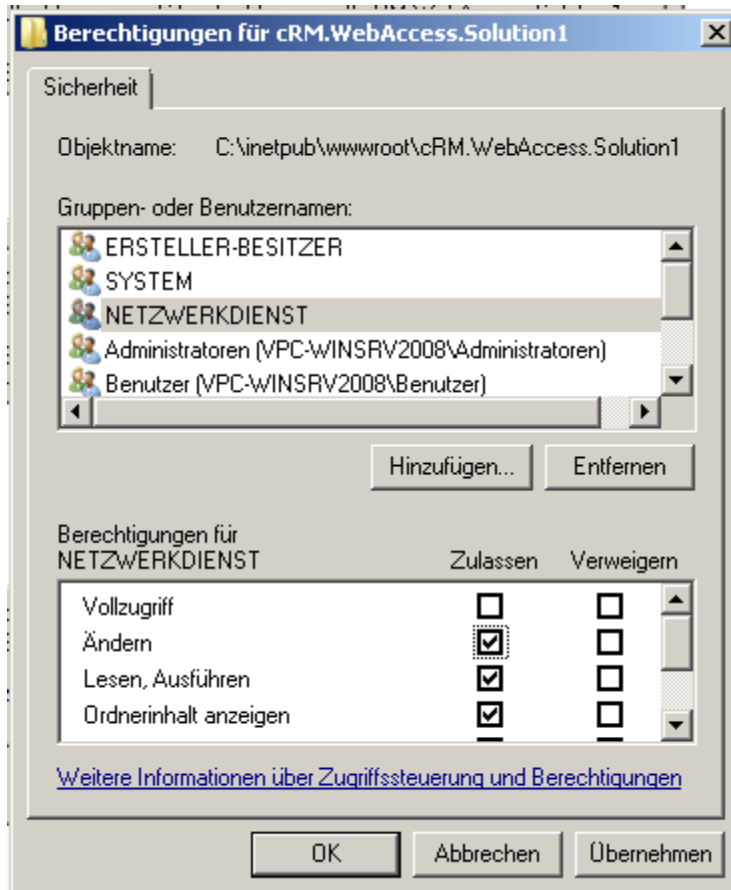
Berechtigungen für cRM.WebAccess.Solution1

Sicherheit

Objektname: C:\inetpub\wwwroot\cRM.WebAccess.Solution1

Gruppen- oder Benutzernamen:

ERSTELLER-BESITZER
SYSTEM
NETZWERKDIENST
Administratoren (VPC-WINSRV2008\Administratoren)
Benutzer (VPC-WINSRV2008\Benutzer)

Hinzufügen... Entfernen

Berechtigungen für NETZWERKDIENST

| | Zulassen | Verweigern |
|---|---|---|
| Vollzugriff | ☐ | ☐ |
| Ändern | ☑ | ☐ |
| Lesen, Ausführen | ☑ | ☐ |
| Ordnerinhalt anzeigen | ☑ | ☐ |

Weitere Informationen über Zugriffssteuerung und Berechtigungen

OK Abbrechen Übernehmen